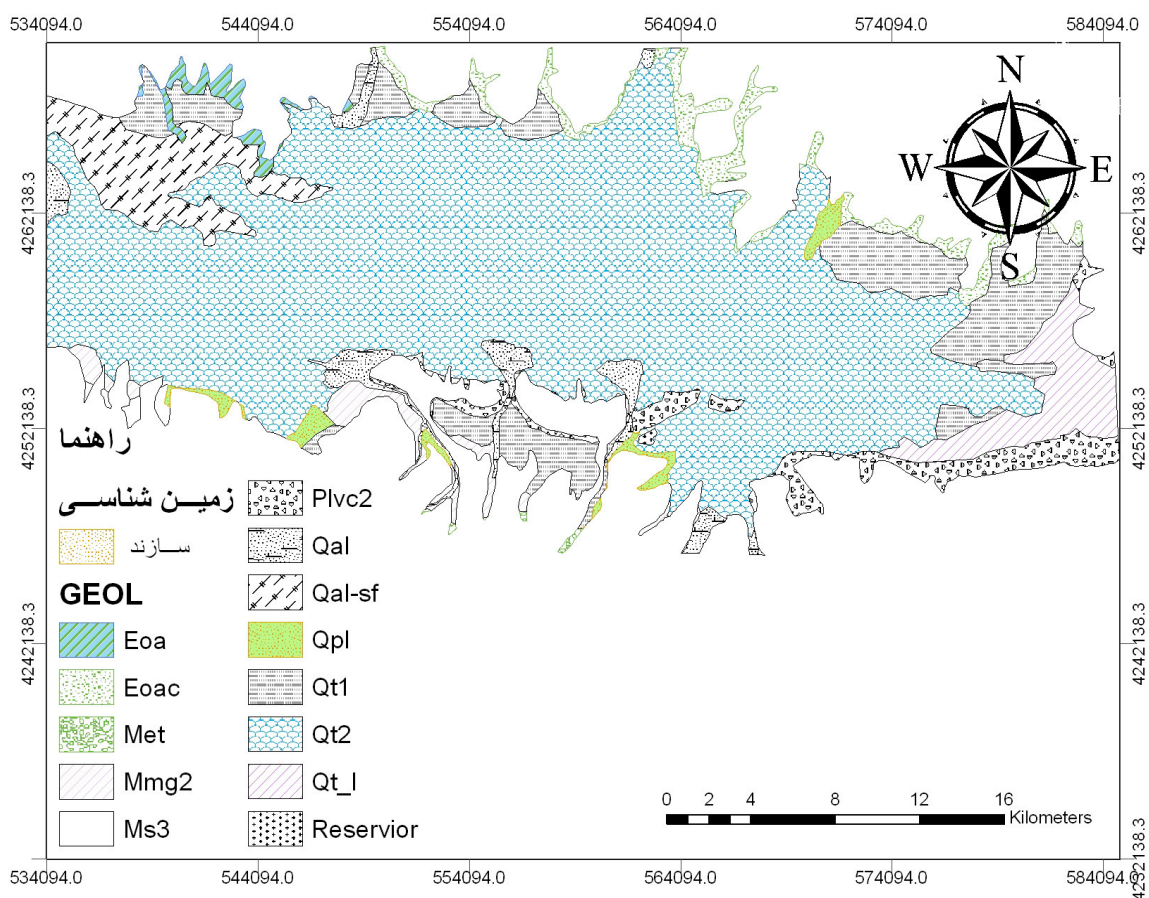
534094.0 544094.0 554094.0 564094.0 574094.0 584094.0

4262138.3
4252138.3
4242138.3
4232138.3

4262138.3
4252138.3
4242138.3
4232138.3

N
W E
S

راهنما

زمیـــن شناســی

سـازند

GEOL

Eoa
Eoac
Met
Mmg2
Ms3
Plvc2
Qal
Qal-sf
Qpl
Qt1
Qt2
Qt_l
Reservior

0 2 4 8 12 16
Kilometers

534094.0 544094.0 554094.0 564094.0 574094.0 584094.0